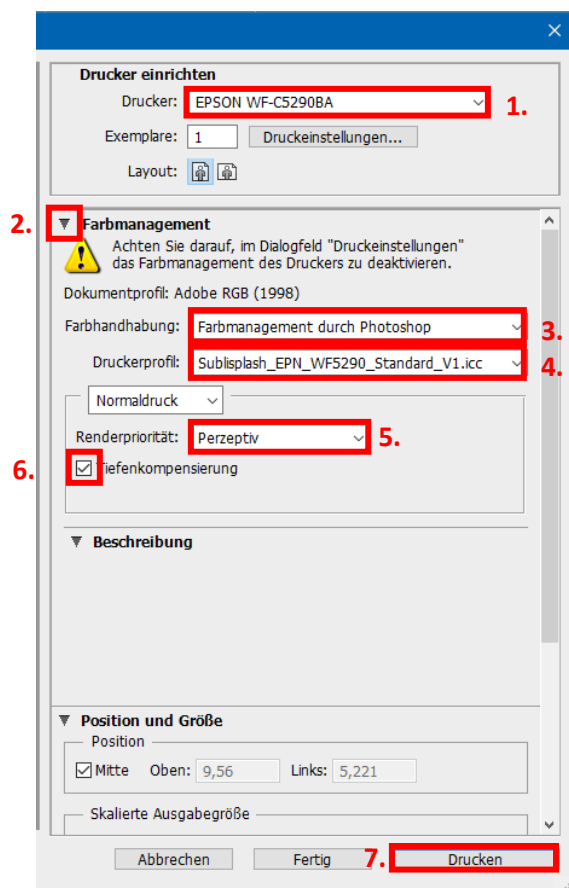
Drucker einrichten

Drucker: EPSON WF-C5290BA 1.

Exemplare: 1 Druckeinstellungen...

Layout:

2. Farbmanagement

Achten Sie darauf, im Dialogfeld "Druckeinstellungen" das Farbmanagement des Druckers zu deaktivieren.

Dokumentprofil: Adobe RGB (1998)

Farbhandhabung: Farbmanagement durch Photoshop 3.

Druckerprofil: Sublisplash_EPN_WF5290_Standard_V1.icc 4.

Normaldruck

Renderpriorität: Perzeptiv 5.

6. Tiefenkompensierung

Beschreibung

Position und Größe

Position

Mitte Oben: 9,56 Links: 5,221

Skalierte Ausgabegröße

Abbrechen Fertig 7. Drucken